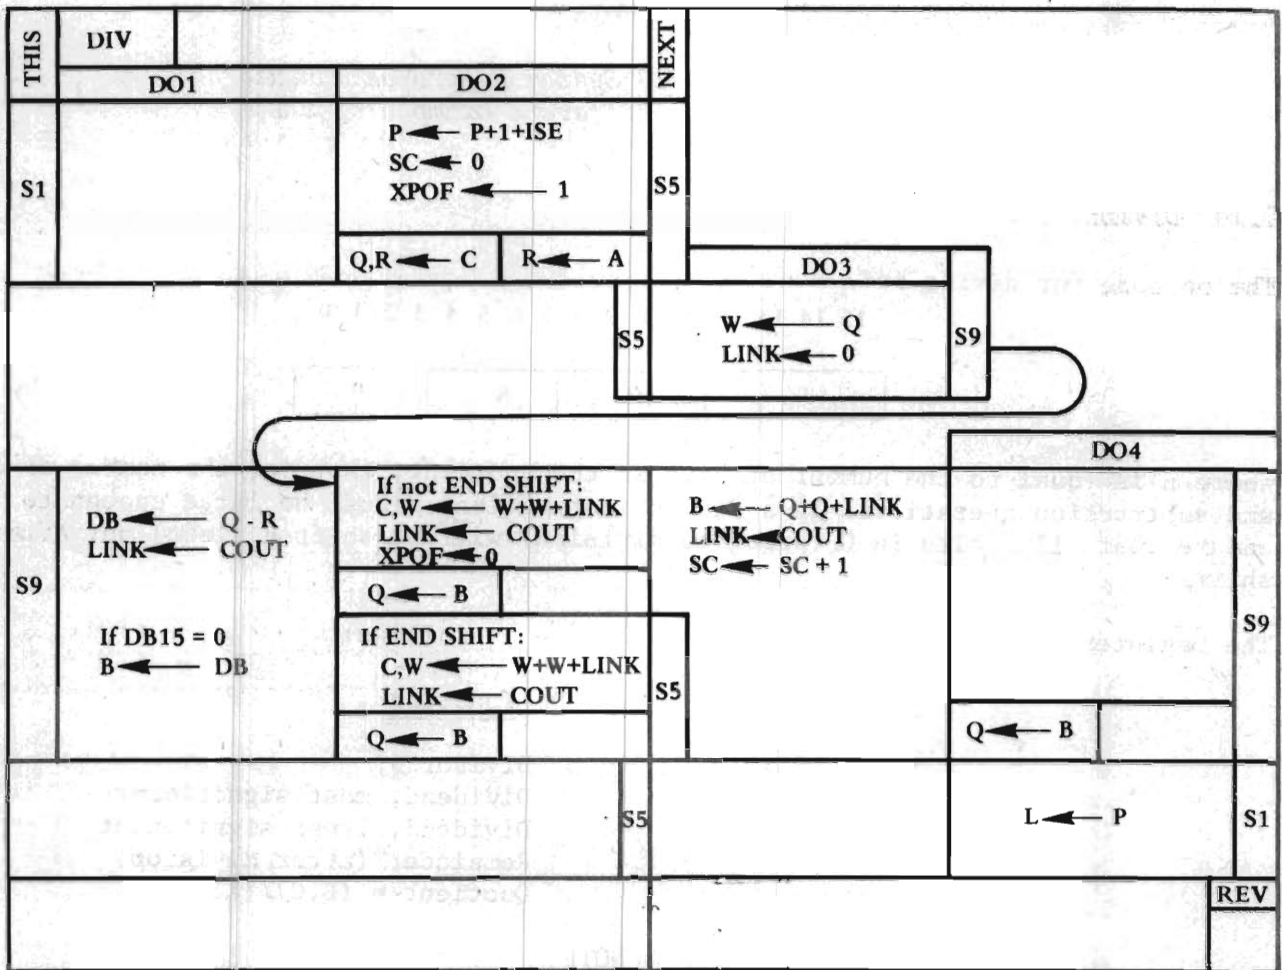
THIS DIV
DO1 DO2
NEXT
S1
P ← P+1+ISE
SC ← 0
XPOF ← 1
S5
Q,R ← C
R ← A
DO3
S5
W ← Q
LINK ← 0
S9
DO4
S9
DB ← Q - R
LINK ← COUT
If DB15 = 0
B ← DB
If not END SHIFT:
C,W ← W+W+LINK
LINK ← COUT
XPOF ← 0
Q ← B
If END SHIFT:
C,W ← W+W+LINK
LINK ← COUT
S5
Q ← B
B ← Q+Q+LINK
LINK ← COUT
SC ← SC + 1
S9
Q ← B
S5
L ← P
S1
REV